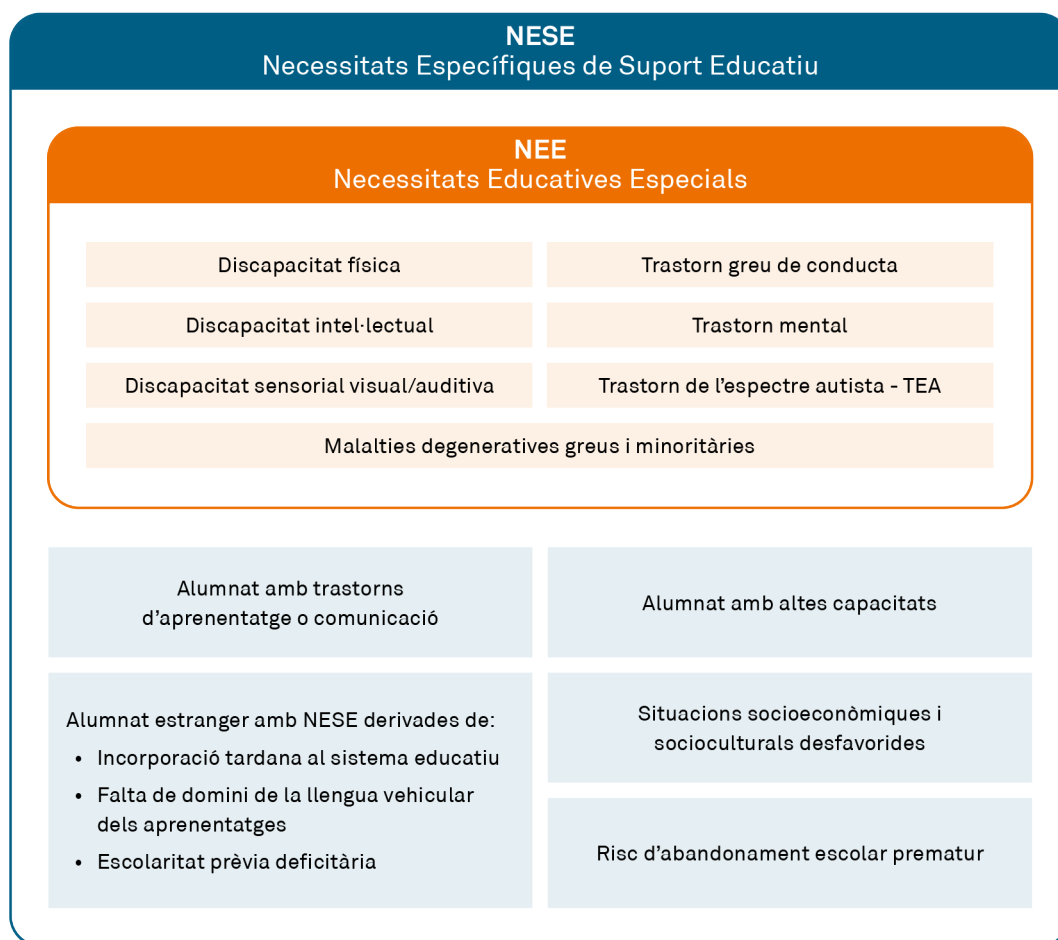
NESE
Necessitats Específiques de Suport Educatiu

NEE
Necessitats Educatives Especials

Discapacitat física

Trastorn greu de conducta

Discapacitat intel·lectual

Trastorn mental

Discapacitat sensorial visual/auditiva

Trastorn de l'espectre autista - TEA

Malalties degeneratives greus i minoritàries

Alumnat amb trastorns d'aprenentatge o comunicació

Alumnat amb altes capacitats

Alumnat estranger amb NESE derivades de:
• Incorporació tardana al sistema educatiu
• Falta de domini de la llengua vehicular dels aprenentatges
• Escolaritat prèvia deficitària

Situacions socioeconòmiques i socioculturals desfavorides

Risc d'abandonament escolar prematur